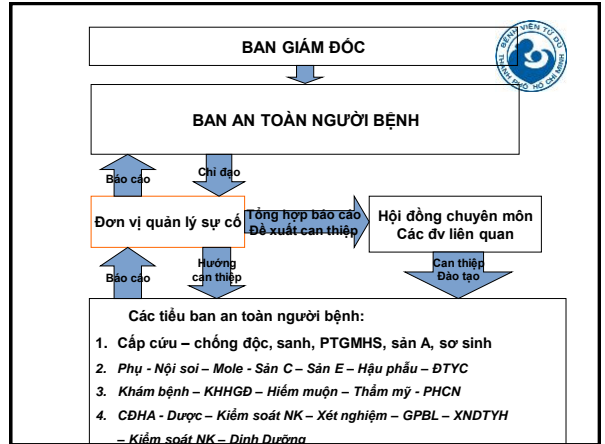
BAN GIÁM ĐỐC

BỆNH VIỆN TỪ DŨ
THÀNH PHỐ HỒ CHÍ MINH

BAN AN TOÀN NGƯỜI BỆNH

Báo cáo

Chỉ đạo

Đơn vị quản lý sự cố

Tổng hợp báo cáo
Đề xuất can thiệp

Hội đồng chuyên môn
Các đv liên quan

Báo cáo

Hướng can thiệp

Can thiệp
Đào tạo

Các tiểu ban an toàn người bệnh:

1. Cấp cứu – chống độc, sanh, PTGMHS, sản A, sơ sinh
2. Phụ - Nội soi – Mole - Sản C – Sản E – Hậu phẫu – ĐTYC
3. Khám bệnh – KHHGĐ – Hiếm muộn – Thẩm mỹ - PHCN
4. CĐHA - Dược – Kiểm soát NK – Xét nghiệm – GPBL – XNDTYH – Kiểm soát NK – Dinh Dưỡng